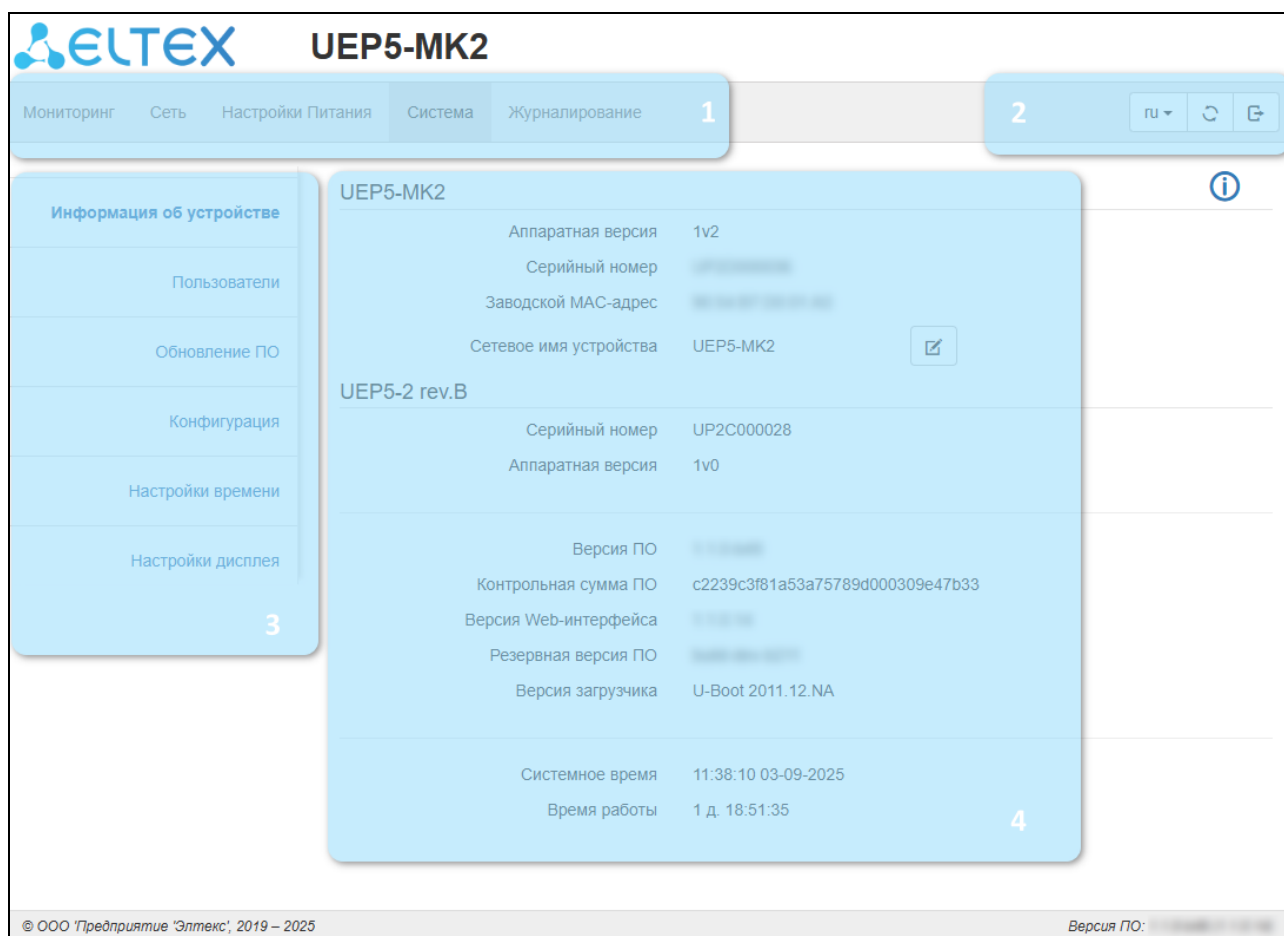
ELTEX UEP5-MK2

Мониторинг Сеть Настройки Питания Система Журналирование 1

2 ru

Информация об устройстве
Пользователи
Обновление ПО
Конфигурация
Настройки времени
Настройки дисплея
3

UEP5-MK2
Аппаратная версия 1v2
Серийный номер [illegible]
Заводской MAC-адрес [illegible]
Сетевое имя устройства UEP5-MK2

UEP5-2 rev.B
Серийный номер UP2C000028
Аппаратная версия 1v0

Версия ПО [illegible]
Контрольная сумма ПО c2239c3f81a53a75789d000309e47b33
Версия Web-интерфейса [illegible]
Резервная версия ПО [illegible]
Версия загрузчика U-Boot 2011.12.NA

Системное время 11:38:10 03-09-2025
Время работы 1 д. 18:51:35
4

© ООО 'Предприятие 'Элтекс', 2019 – 2025
Версия ПО: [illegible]